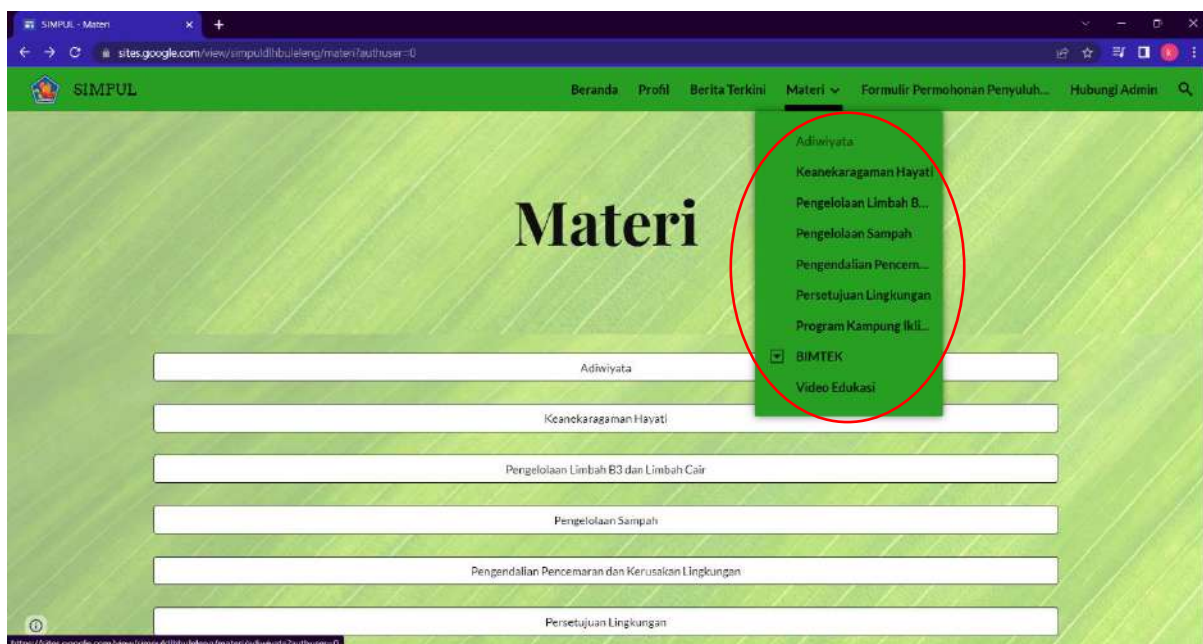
SIMPUL - Materi

sites.google.com/view/simpuldlhbuleleng/materi?authuser=0

SIMPUL

Beranda Profil Berita Terkini Materi Formulir Permohonan Penyuluh... Hubungi Admin

Adiwiyata
Keanekaragaman Hayati
Pengelolaan Limbah B...
Pengelolaan Sampah
Pengendalian Pencem...
Persetujuan Lingkungan
Program Kampung Ikli...
BIMTEK
Video Edukasi

Materi

Adiwiyata

Keanekaragaman Hayati

Pengelolaan Limbah B3 dan Limbah Cair

Pengelolaan Sampah

Pengendalian Pencemaran dan Kerusakan Lingkungan

Persetujuan Lingkungan

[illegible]